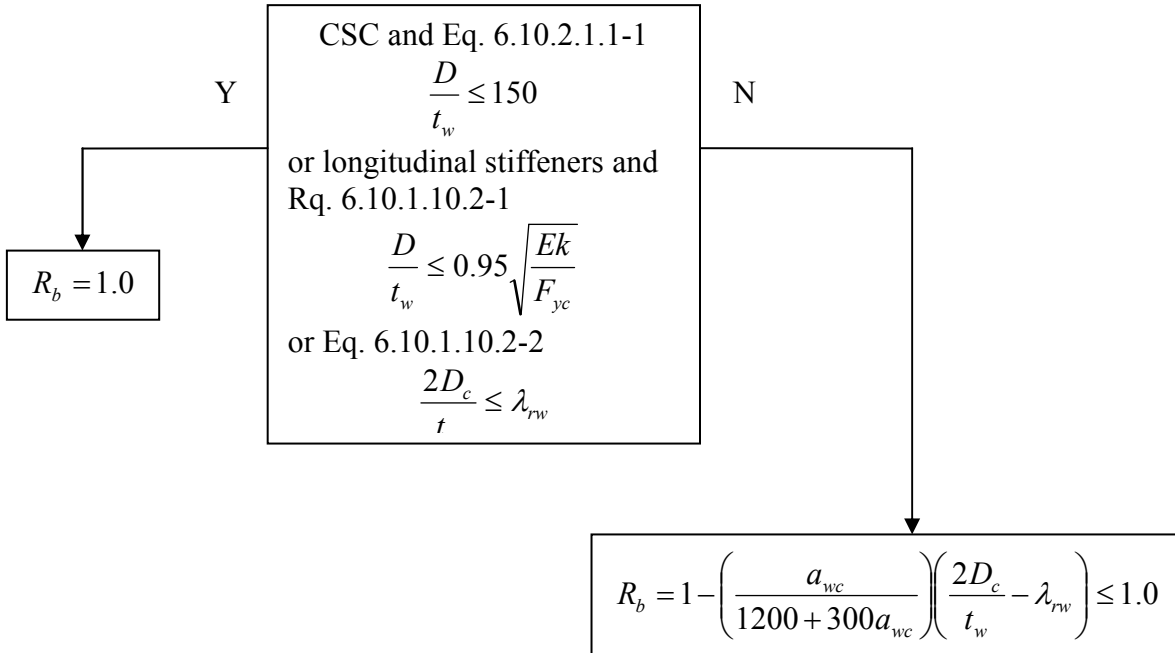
Y

CSC and Eq. 6.10.2.1.1-1
$\frac{D}{t_w} \leq 150$
or longitudinal stiffeners and Rq. 6.10.1.10.2-1
$\frac{D}{t_w} \leq 0.95\sqrt{\frac{Ek}{F_{yc}}}$
or Eq. 6.10.1.10.2-2
$\frac{2D_c}{t} \leq \lambda_{rw}$

N

$R_b = 1.0$

$R_b = 1 - \left(\frac{a_{wc}}{1200 + 300a_{wc}}\right)\left(\frac{2D_c}{t_w} - \lambda_{rw}\right) \leq 1.0$